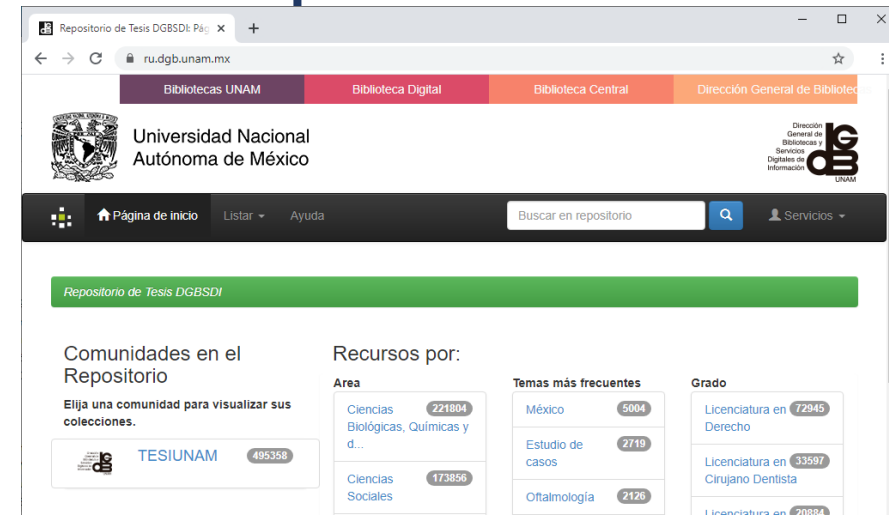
Repositorio de Tesis DGBSDI: Pág ×
+
ru.dgb.unam.mx

Bibliotecas UNAM | Biblioteca Digital | Biblioteca Central | Dirección General de Bibliotec

Universidad Nacional Autónoma de México

Dirección General de Bibliotecas y Servicios Digitales de Información
DGB UNAM

Página de inicio | Listar | Ayuda | Buscar en repositorio | Servicios

Repositorio de Tesis DGBSDI

Comunidades en el Repositorio

Elija una comunidad para visualizar sus colecciones.

TESIUNAM 495358

Recursos por:

Area

Ciencias Biológicas, Químicas y d... 221804

Ciencias Sociales 173856

Temas más frecuentes

México 5004

Estudio de casos 2719

Oftalmología 2126

Grado

Licenciatura en Derecho 72945

Licenciatura en Cirujano Dentista 33597

Licenciatura en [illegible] 20884